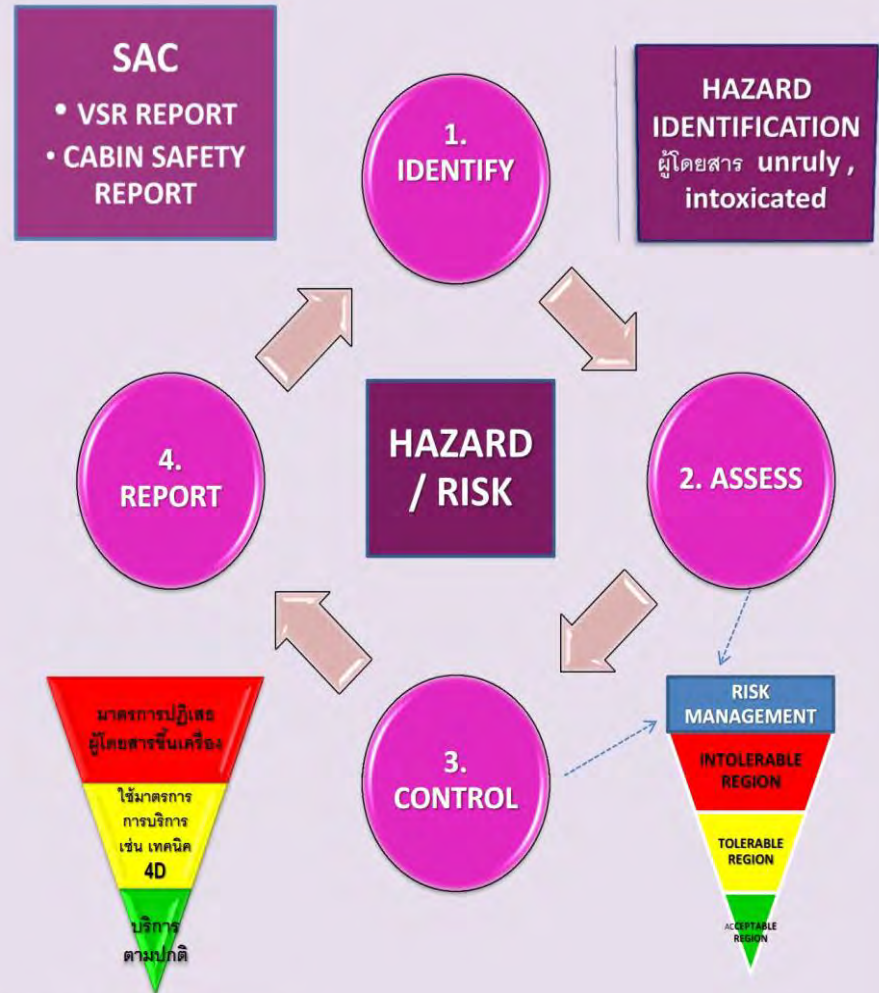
SAC
• VSR REPORT
• CABIN SAFETY REPORT

1. IDENTIFY

HAZARD IDENTIFICATION ผู้โดยสาร unruly , intoxicated

HAZARD / RISK

4. REPORT

2. ASSESS

3. CONTROL

มาตรการปฏิเสธ ผู้โดยสารขึ้นเครื่อง

ใช้มาตรการ การบริการ เช่น เทคนิค 4D

บริการ ตามปกติ

RISK MANAGEMENT

INTOLERABLE REGION

TOLERABLE REGION

ACCEPTABLE REGION